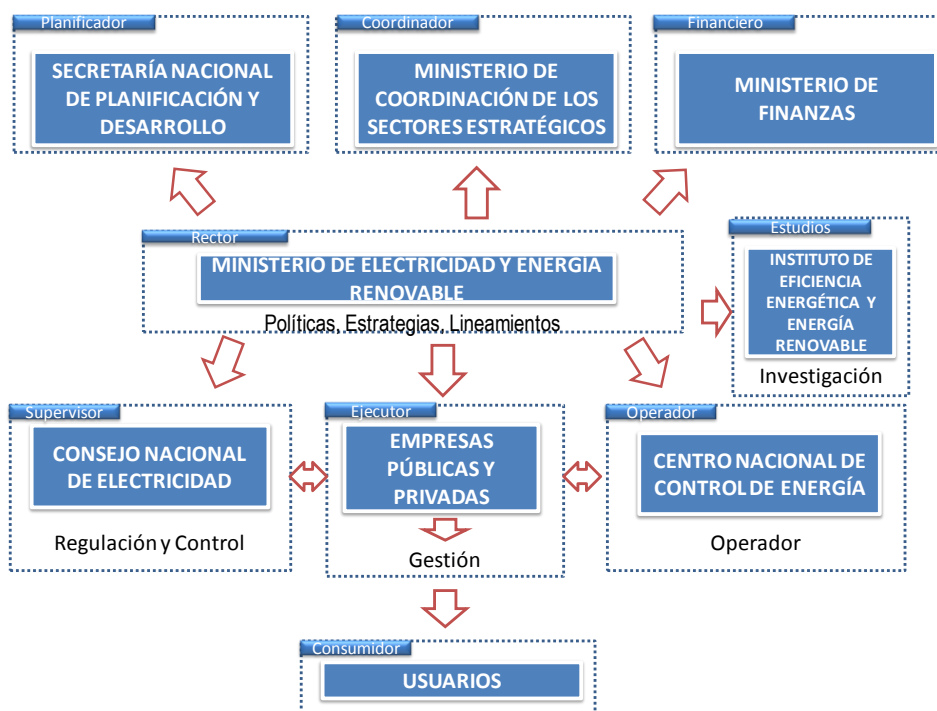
Planificador
SECRETARÍA NACIONAL DE PLANIFICACIÓN Y DESARROLLO

Coordinador
MINISTERIO DE COORDINACIÓN DE LOS SECTORES ESTRATÉGICOS

Financiero
MINISTERIO DE FINANZAS

Rector
MINISTERIO DE ELECTRICIDAD Y ENERGIA RENOVABLE
Políticas, Estrategias, Lineamientos

Estudios
INSTITUTO DE EFICIENCIA ENERGÉTICA Y ENERGÍA RENOVABLE
Investigación

Supervisor
CONSEJO NACIONAL DE ELECTRICIDAD
Regulación y Control

Ejecutor
EMPRESAS PÚBLICAS Y PRIVADAS
Gestión

Operador
CENTRO NACIONAL DE CONTROL DE ENERGÍA
Operador

Consumidor
USUARIOS